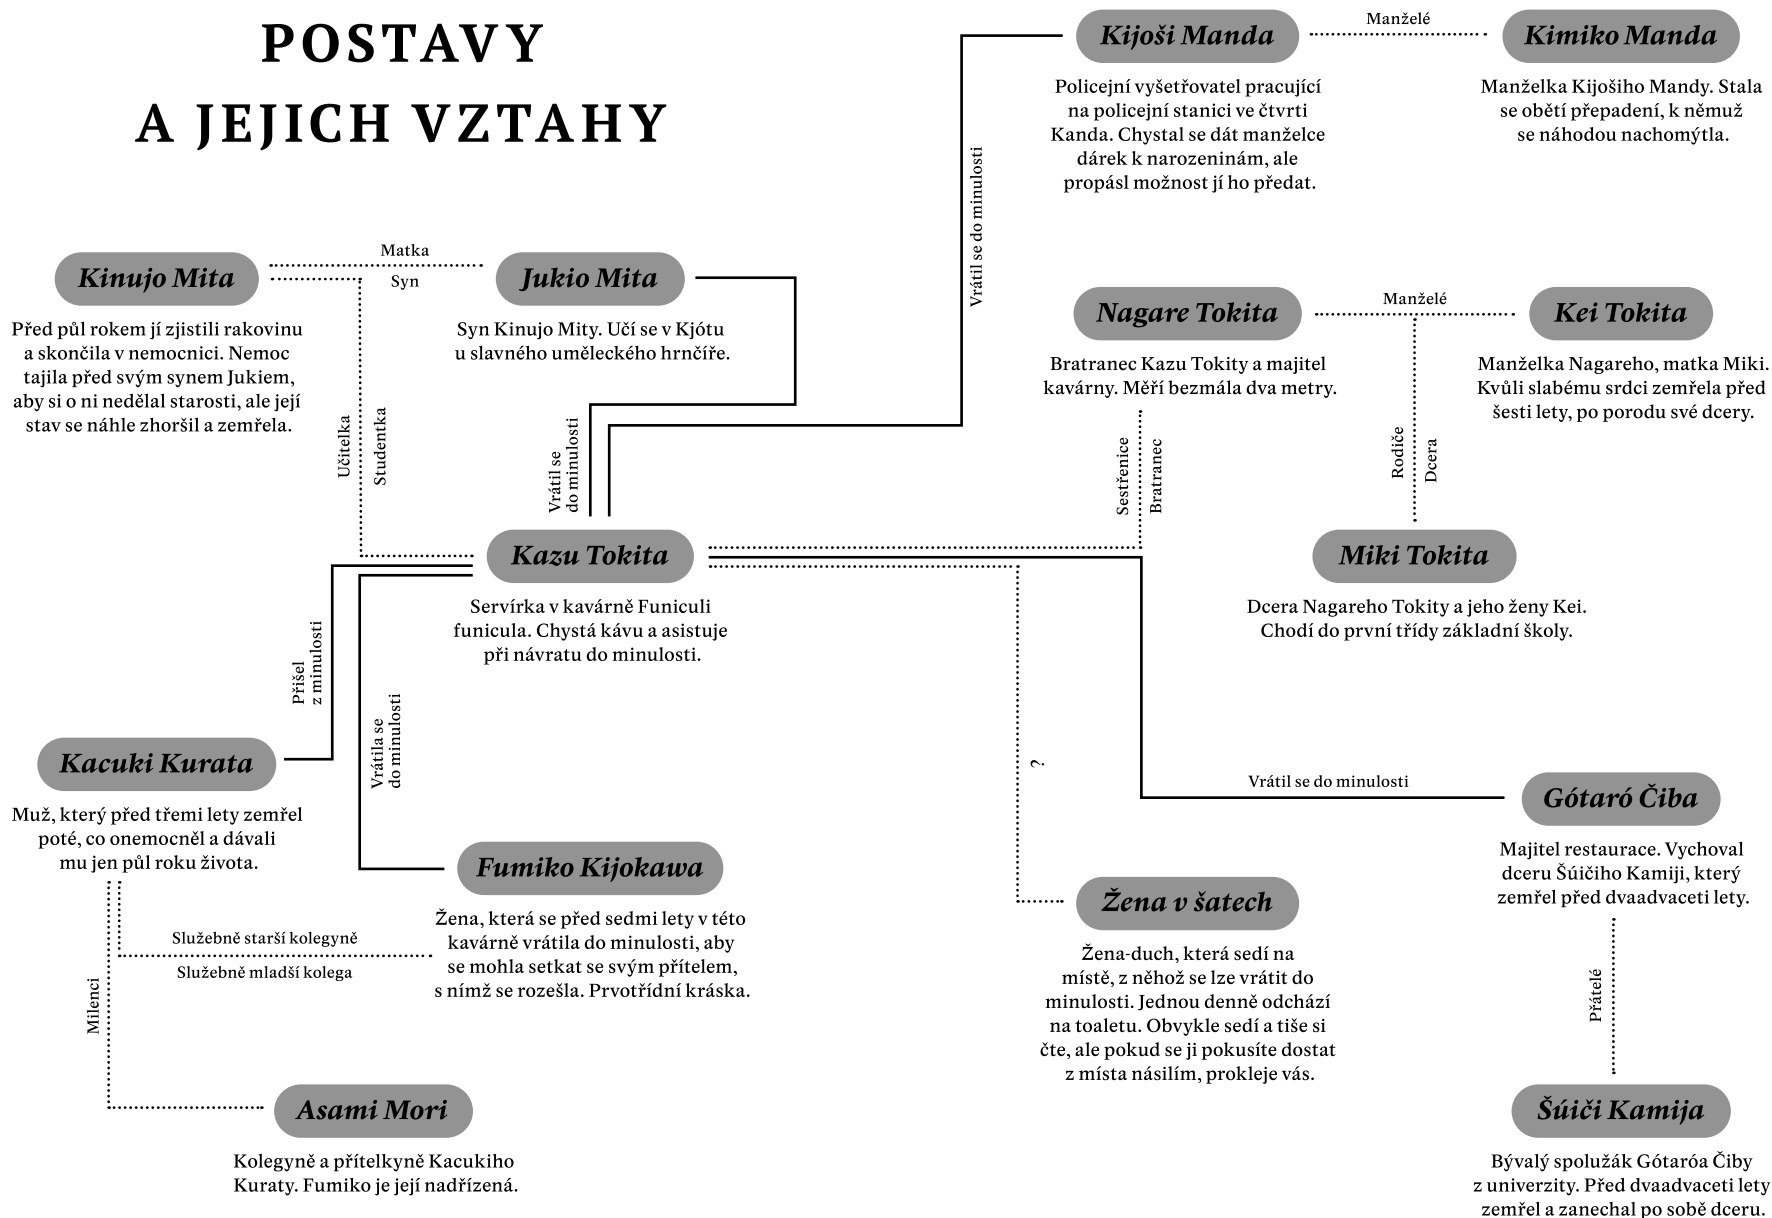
POSTAVY
A JEJICH VZTAHY

Kijoši Manda

Manželé

Kimiko Manda

Policejní vyšetřovatel pracující na policejní stanici ve čtvrti Kanda. Chystal se dát manželce dárek k narozeninám, ale propásl možnost jí ho předat.

Manželka Kijošiho Mandy. Stala se obětí přepadení, k němuž se náhodou nachomýtla.

Vrátil se do minulosti

Kinujo Mita

Matka

Syn

Jukio Mita

Před půl rokem jí zjistili rakovinu a skončila v nemocnici. Nemoc tajila před svým synem Jukiem, aby si o ni nedělal starosti, ale její stav se náhle zhoršil a zemřela.

Syn Kinujo Mity. Učí se v Kjótu u slavného uměleckého hrnčíře.

Nagare Tokita

Manželé

Kei Tokita

Bratranec Kazu Tokity a majitel kavárny. Měří bezmála dva metry.

Manželka Nagareho, matka Miki. Kvůli slabému srdci zemřela před šesti lety, po porodu své dcery.

Učitelka

Studentka

Vrátil se do minulosti

Sestřenice

Bratranec

Rodiče

Dcera

Kazu Tokita

Miki Tokita

Servírka v kavárně Funiculi funicula. Chystá kávu a asistuje při návratu do minulosti.

Dcera Nagareho Tokity a jeho ženy Kei. Chodí do první třídy základní školy.

Přišel z minulosti

Vrátila se do minulosti

?

Kacuki Kurata

Vrátil se do minulosti

Gótaró Čiba

Muž, který před třemi lety zemřel poté, co onemocněl a dávali mu jen půl roku života.

Fumiko Kijokawa

Majitel restaurace. Vychoval dceru Šúičiho Kamiji, který zemřel před dvaadvaceti lety.

Služebně starší kolegyně

Služebně mladší kolega

Žena, která se před sedmi lety v této kavárně vrátila do minulosti, aby se mohla setkat se svým přítelem, s nímž se rozešla. Prvotřídní kráska.

Žena v šatech

Žena-duch, která sedí na místě, z něhož se lze vrátit do minulosti. Jednou denně odchází na toaletu. Obvykle sedí a tiše si čte, ale pokud se ji pokusíte dostat z místa násilím, prokleje vás.

Milenci

Přátelé

Asami Mori

Šúiči Kamija

Kolegyně a přítelkyně Kacukiho Kuraty. Fumiko je její nadřízená.

Bývalý spolužák Gótaróa Čiby z univerzity. Před dvaadvaceti lety zemřel a zanechal po sobě dceru.